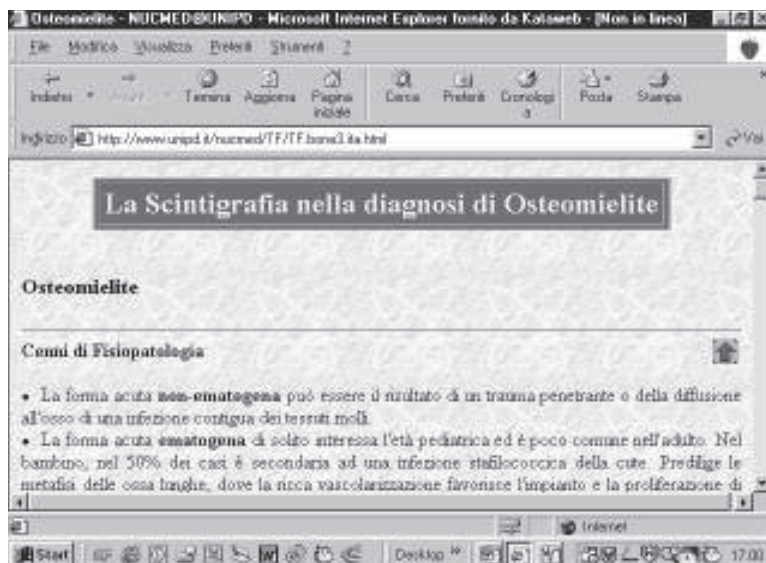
Osteomielite - NUCMED@UNIPD - Microsoft Internet Explorer fornito da Kataweb - [Non in linea]

File Modifica Visualizza Preferiti Strumenti ?

Indietro Avanti Termina Aggiorna Pagina iniziale Cerca Preferiti Cronologia Posta Stampa

Indirizzo http://www.unipd.it/nucmed/TF/TF.bone3.ita.html Vai

La Scintigrafia nella diagnosi di Osteomielite

Osteomielite

Cenni di Fisiopatologia

• La forma acuta non-ematogena può essere il risultato di un trauma penetrante o della diffusione all'osso di una infezione contigua dei tessuti molli.

• La forma acuta ematogena di solito interessa l'età pediatrica ed è poco comune nell'adulto. Nel bambino, nel 50% dei casi è secondaria ad una infezione stafilococcica della cute. Predilige le metafisi delle ossa lunghe, dove la ricca vascolarizzazione favorisce l'impianto e la proliferazione di

Internet

Start Desktop 17.00